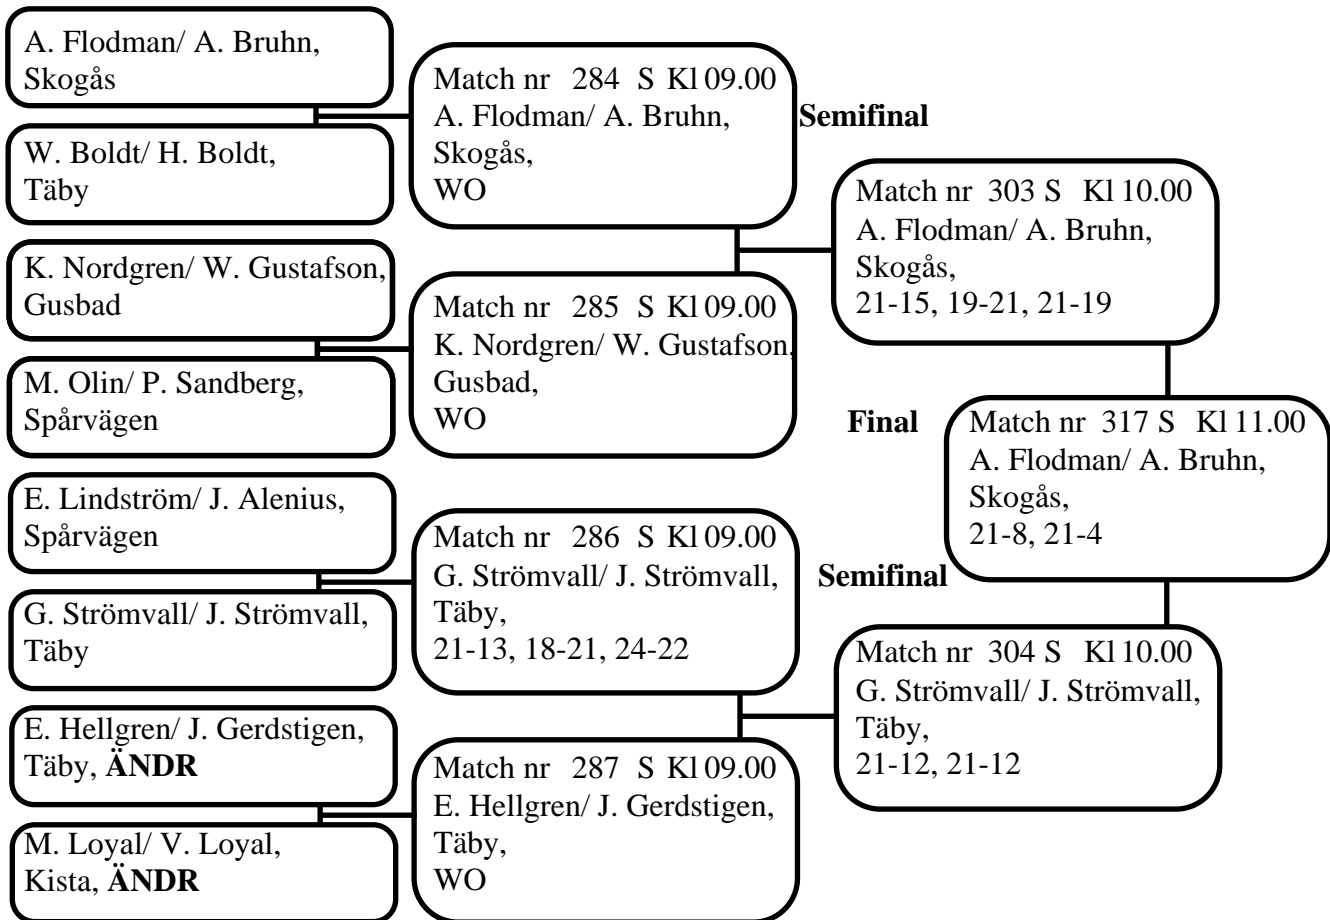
A. Flodman/ A. Bruhn, Skogås

W. Boldt/ H. Boldt, Täby

Match nr 284 S Kl 09.00
A. Flodman/ A. Bruhn, Skogås,
WO

**Semifinal**

Match nr 303 S Kl 10.00
A. Flodman/ A. Bruhn, Skogås,
21-15, 19-21, 21-19

K. Nordgren/ W. Gustafson, Gusbad

M. Olin/ P. Sandberg, Spårvägen

Match nr 285 S Kl 09.00
K. Nordgren/ W. Gustafson, Gusbad,
WO

**Final**

Match nr 317 S Kl 11.00
A. Flodman/ A. Bruhn, Skogås,
21-8, 21-4

E. Lindström/ J. Alenius, Spårvägen

G. Strömvall/ J. Strömvall, Täby

Match nr 286 S Kl 09.00
G. Strömvall/ J. Strömvall, Täby,
21-13, 18-21, 24-22

**Semifinal**

Match nr 304 S Kl 10.00
G. Strömvall/ J. Strömvall, Täby,
21-12, 21-12

E. Hellgren/ J. Gerdstigen, Täby, **ÄNDR**

M. Loyal/ V. Loyal, Kista, **ÄNDR**

Match nr 287 S Kl 09.00
E. Hellgren/ J. Gerdstigen, Täby,
WO